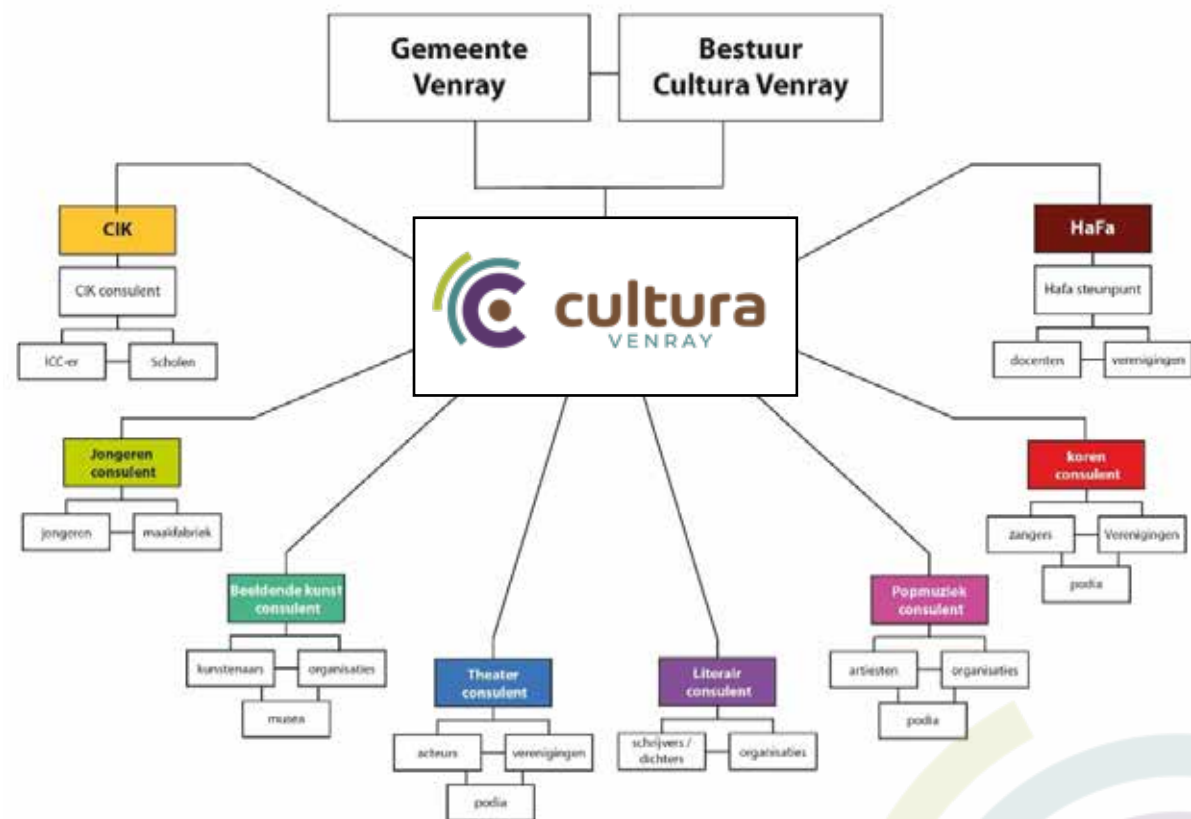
Gemeente Venray

Bestuur Cultura Venray

cultura
VENRAY

CIK

CIK consulent

ICC-er

Scholen

HaFa

Hafa steunpunt

docenten

verenigingen

Jongeren consulent

jongeren

maakfabriek

koren consulent

zangers

Verenigingen

podia

Beeldende kunst consulent

kunstenaars

organisaties

musea

Theater consulent

acteurs

verenigingen

podia

Literair consulent

schrijvers / dichters

organisaties

Popmuziek consulent

artiesten

organisaties

podia